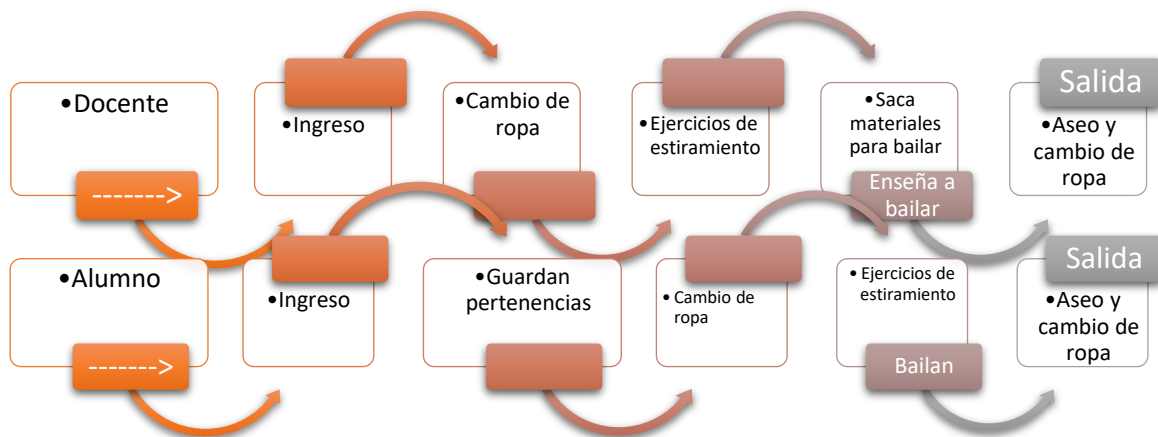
•Docente

------->

•Ingreso

•Cambio de ropa

•Ejercicios de estiramiento

•Saca materiales para bailar

Enseña a bailar

Salida

•Aseo y cambio de ropa

•Alumno

------->

•Ingreso

•Guardan pertenencias

•Cambio de ropa

•Ejercicios de estiramiento

Bailan

Salida

•Aseo y cambio de ropa